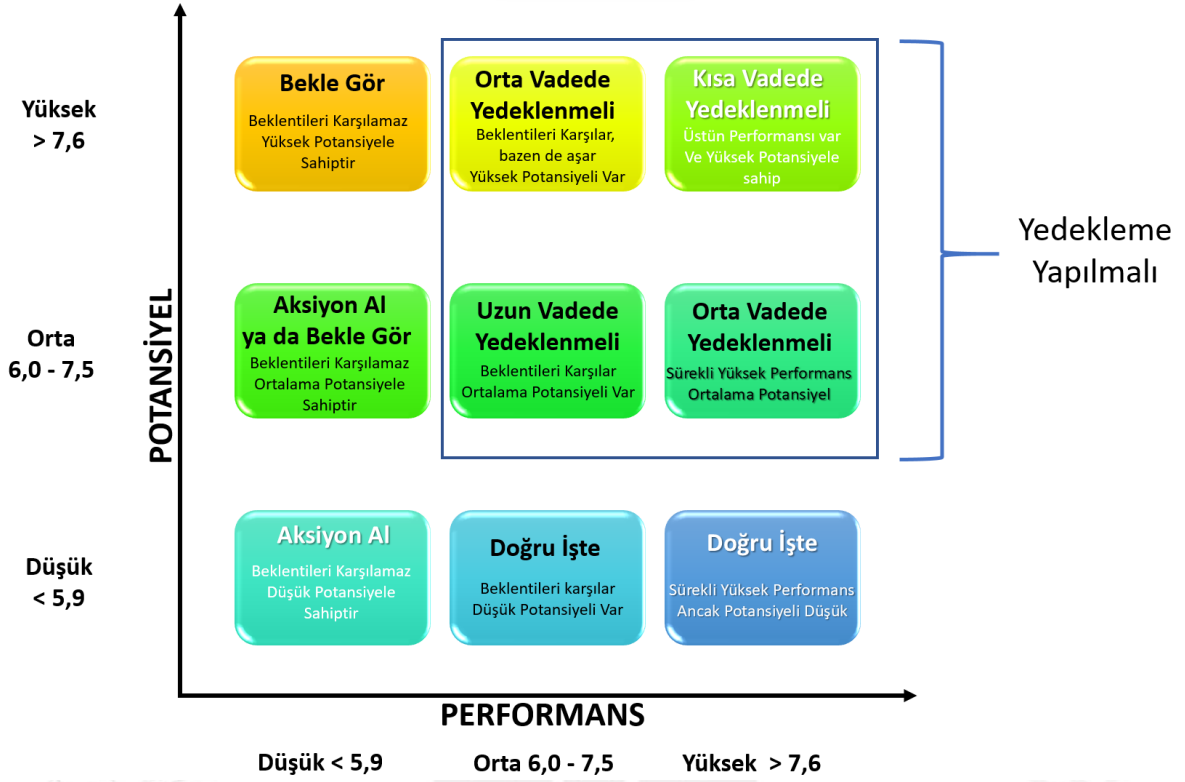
Yüksek
> 7,6

Bekle Gör
Beklentileri Karşılamaz Yüksek Potansiyele Sahiptir

Orta Vadede Yedeklenmeli
Beklentileri Karşılar, bazen de aşar Yüksek Potansiyeli Var

Kısa Vadede Yedeklenmeli
Üstün Performansı var Ve Yüksek Potansiyele sahip

Yedekleme Yapılmalı

POTANSİYEL

Orta
6,0 - 7,5

Aksiyon Al ya da Bekle Gör
Beklentileri Karşılamaz Ortalama Potansiyele Sahiptir

Uzun Vadede Yedeklenmeli
Beklentileri Karşılar Ortalama Potansiyeli Var

Orta Vadede Yedeklenmeli
Sürekli Yüksek Performans Ortalama Potansiyel

Düşük
< 5,9

Aksiyon Al
Beklentileri Karşılamaz Düşük Potansiyele Sahiptir

Doğru İşte
Beklentileri karşılar Düşük Potansiyeli Var

Doğru İşte
Sürekli Yüksek Performans Ancak Potansiyeli Düşük

PERFORMANS

Düşük < 5,9
Orta 6,0 - 7,5
Yüksek > 7,6